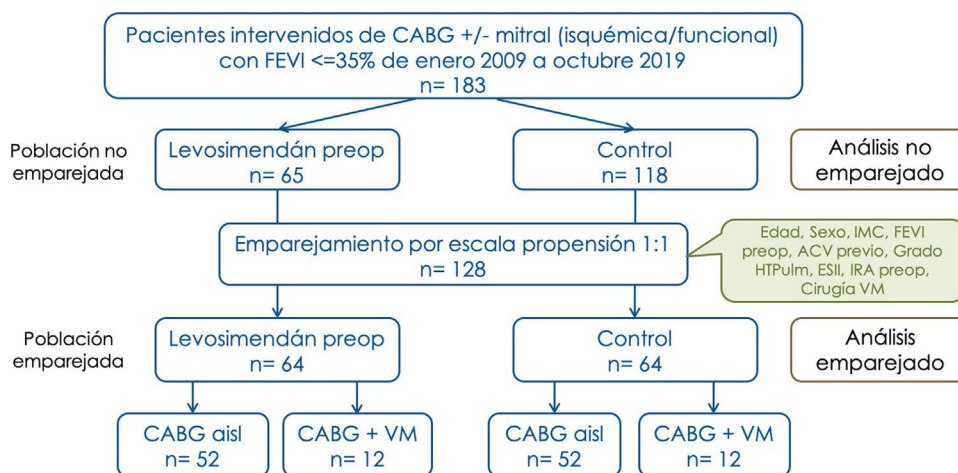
Pacientes intervenidos de CABG +/- mitral (isquémica/funcional) con FEVI <=35% de enero 2009 a octubre 2019
n= 183

Población no emparejada

Levosimendán preop
n= 65

Control
n= 118

Análisis no emparejado

Emparejamiento por escala propensión 1:1
n= 128

Edad, Sexo, IMC, FEVI preop, ACV previo, Grado HTPulm, ESII, IRA preop, Cirugía VM

Población emparejada

Levosimendán preop
n= 64

Control
n= 64

Análisis emparejado

CABG aisl
n= 52

CABG + VM
n= 12

CABG aisl
n= 52

CABG + VM
n= 12